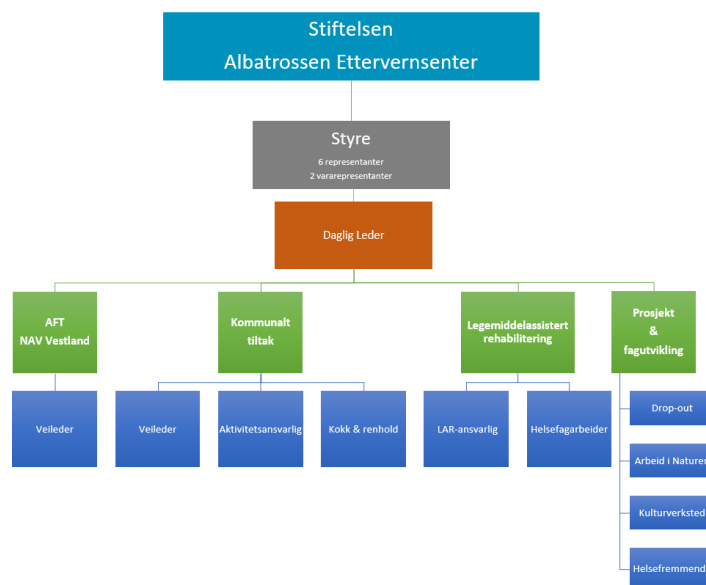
Stiftelsen
Albatrossen Ettervernsenter

Styre
6 representanter
2 vararepresentanter

Daglig Leder

AFT
NAV Vestland

Kommunalt tiltak

Legemiddelassistert rehabilitering

Prosjekt & fagutvikling

Veileder

Veileder

Aktivitetsansvarlig

Kokk & renhold

LAR-ansvarlig

Helsefagarbeider

Drop-out

Arbeid i Naturen

Kulturverksted

Helsefremmend